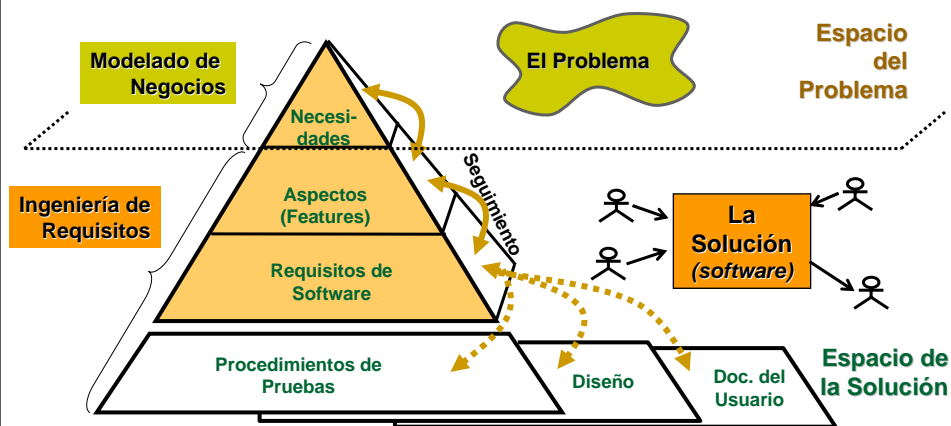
Modelado de Negocios

El Problema

Espacio del Problema

Necesidades

Aspectos (Features)

Requisitos de Software

Seguimiento

Ingeniería de Requisitos

La Solución (software)

Procedimientos de Pruebas

Diseño

Doc. del Usuario

Espacio de la Solución